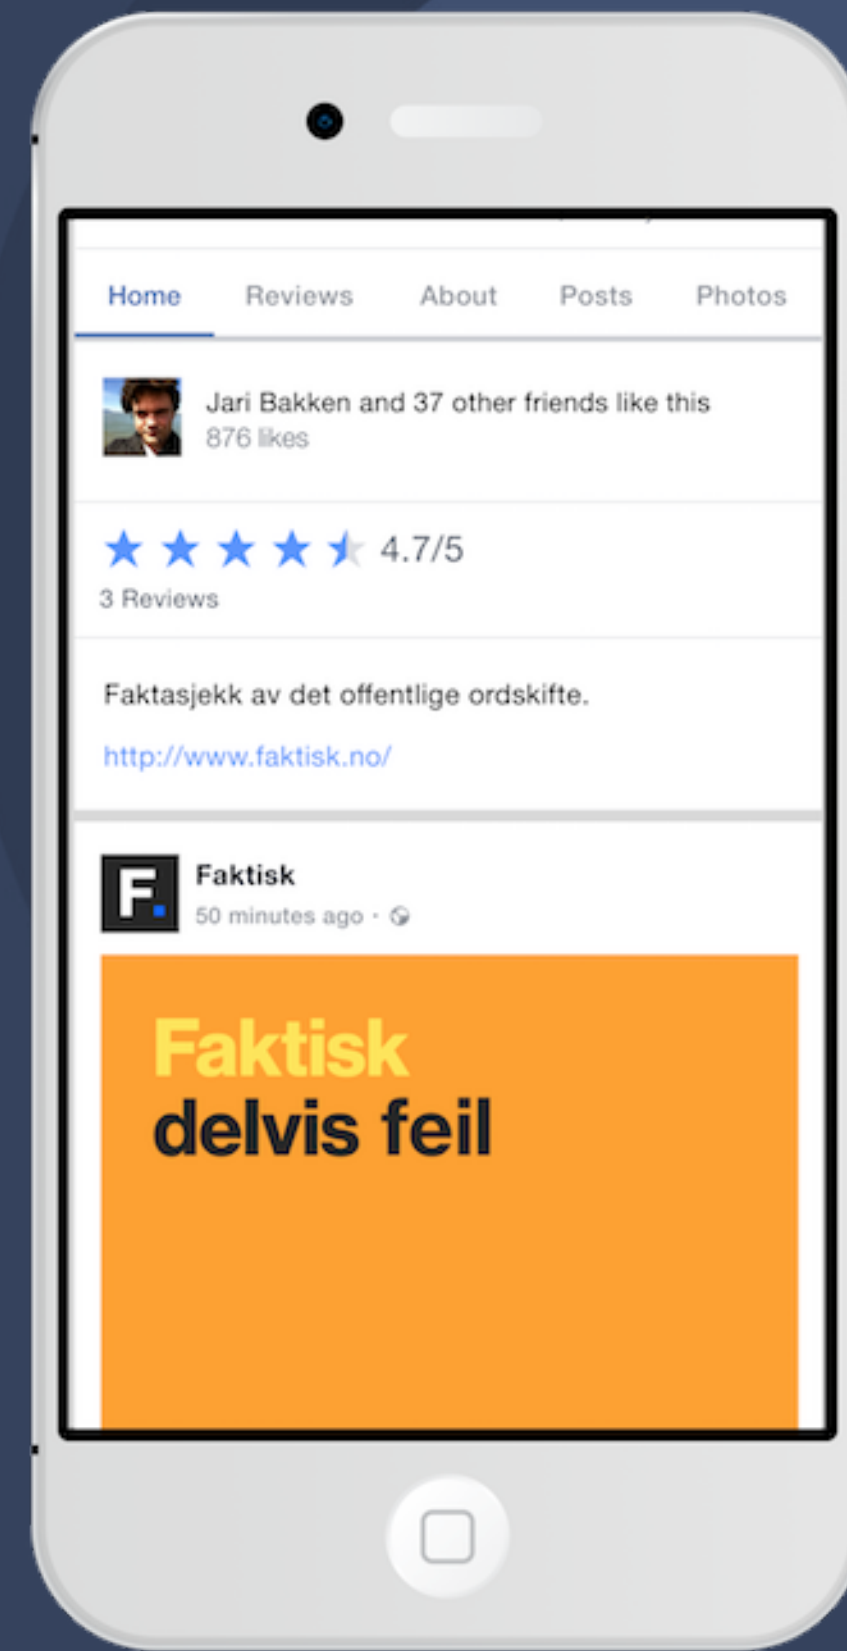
Home Reviews About Posts Photos

Jari Bakken and 37 other friends like this
876 likes

4.7/5
3 Reviews

Faktasjekk av det offentlige ordskifte.

http://www.faktisk.no/

F.

Faktisk
50 minutes ago ·

Faktisk
delvis feil